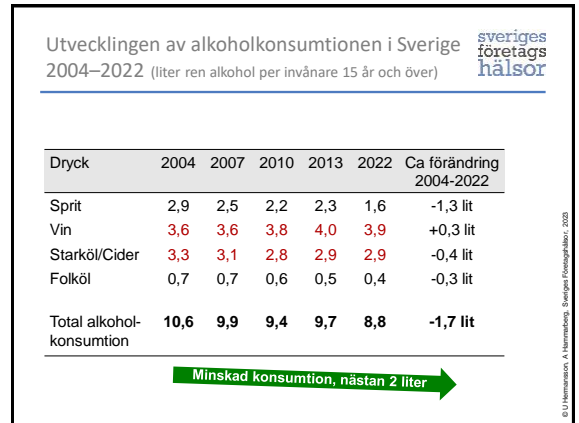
Utvecklingen av alkoholkonsumtionen i Sverige 2004–2022 (liter ren alkohol per invånare 15 år och över)

sveriges företags hälsor

| Dryck | 2004 | 2007 | 2010 | 2013 | 2022 | Ca förändring 2004-2022 |
|---|---|---|---|---|---|---|
| Sprit | 2,9 | 2,5 | 2,2 | 2,3 | 1,6 | -1,3 lit |
| Vin | 3,6 | 3,6 | 3,8 | 4,0 | 3,9 | +0,3 lit |
| Starköl/Cider | 3,3 | 3,1 | 2,8 | 2,9 | 2,9 | -0,4 lit |
| Folköl | 0,7 | 0,7 | 0,6 | 0,5 | 0,4 | -0,3 lit |
| Total alkohol-konsumtion | 10,6 | 9,9 | 9,4 | 9,7 | 8,8 | -1,7 lit |

Minskad konsumtion, nästan 2 liter

© U Hermanson, A Hammarberg, Sveriges Företagshälsor, 2023